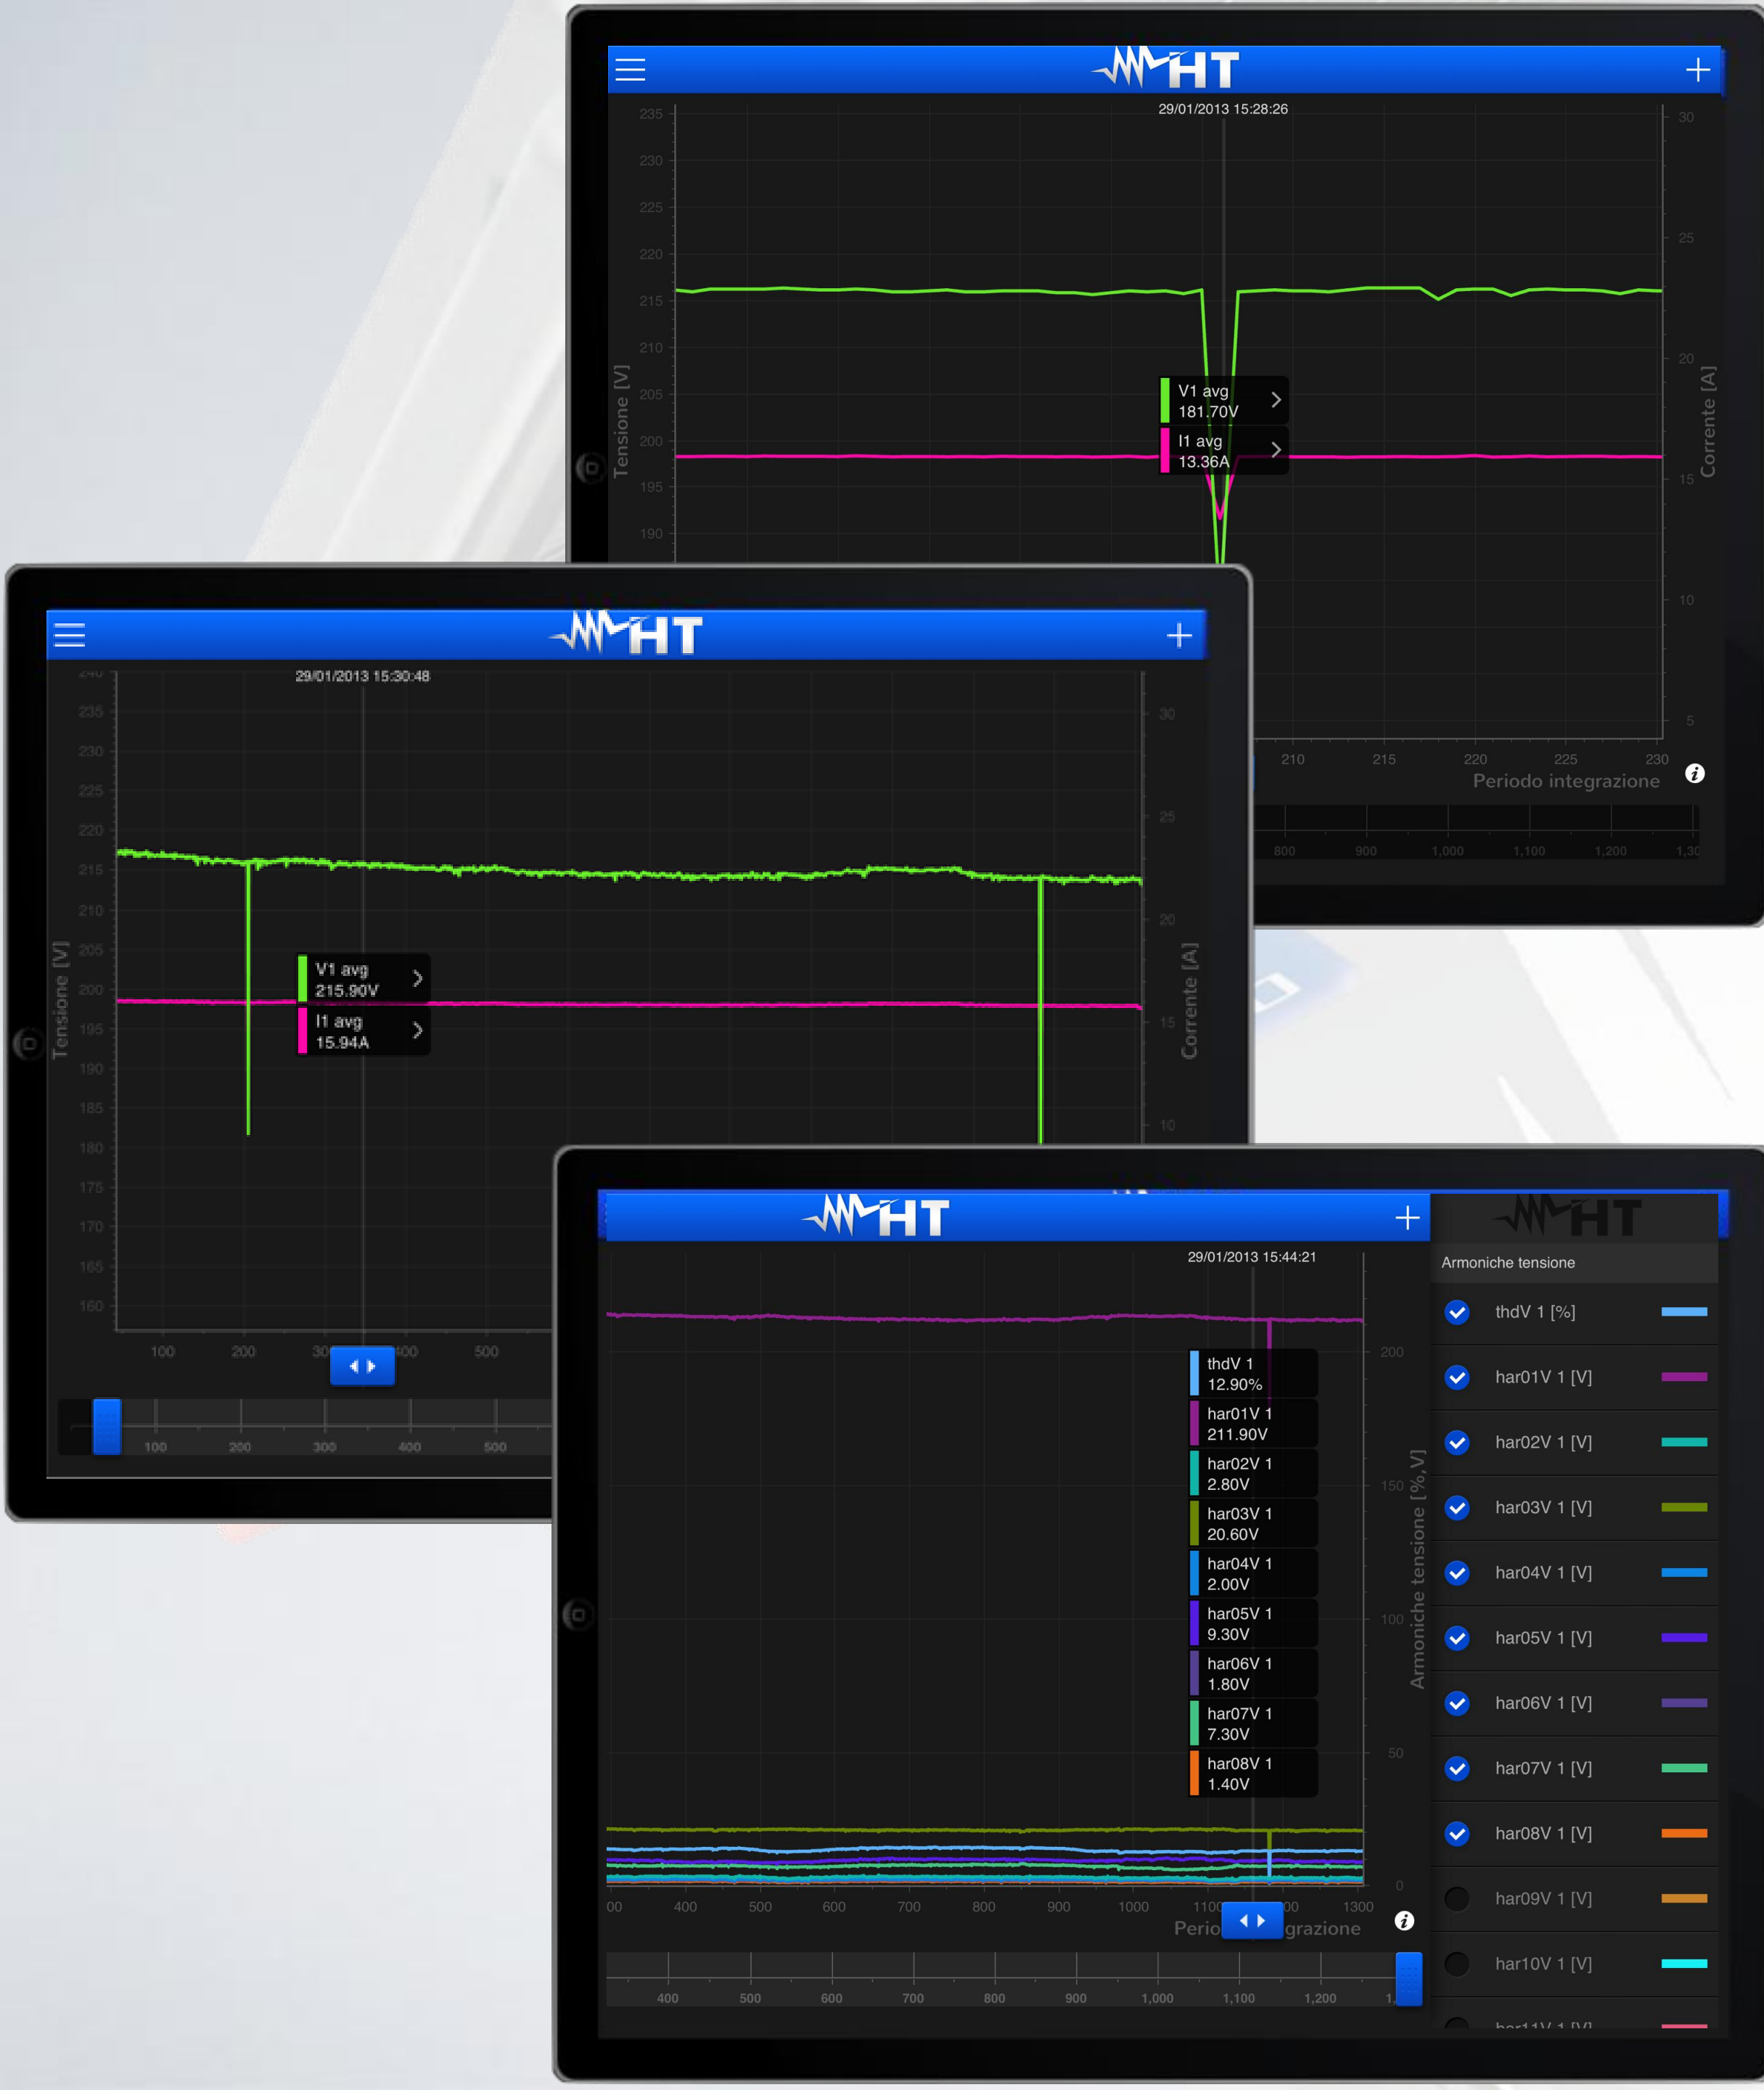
HT

29/01/2013 15:28:26

235
230
225
220
215
210
205
200
195
190

Tensione [V]

V1 avg
181.70V

I1 avg
13.36A

30
25
20
15
10
5

Corrente [A]

210
215
220
225
230

Periodo integrazione

800
900
1,000
1,100
1,200
1,30

HT

29/01/2013 15:30:48

235
230
225
220
215
210
205
200
195
190
185
180
175
170
165
160

Tensione [V]

V1 avg
215.90V

I1 avg
15.94A

30
25
20
15
10

Corrente [A]

100
200
30
400
500

100
200
300
400
500

HT

29/01/2013 15:44:21

thdV 1
12.90%

har01V 1
211.90V

har02V 1
2.80V

har03V 1
20.60V

har04V 1
2.00V

har05V 1
9.30V

har06V 1
1.80V

har07V 1
7.30V

har08V 1
1.40V

200
150
100
50
0

Armoniche tensione [%,V]

00
400
500
600
700
800
900
1000
1100
00
1300

Perio
grazione

400
500
600
700
800
900
1,000
1,100
1,200
1,

HT

Armoniche tensione

thdV 1 [%]
har01V 1 [V]
har02V 1 [V]
har03V 1 [V]
har04V 1 [V]
har05V 1 [V]
har06V 1 [V]
har07V 1 [V]
har08V 1 [V]
har09V 1 [V]
har10V 1 [V]
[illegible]